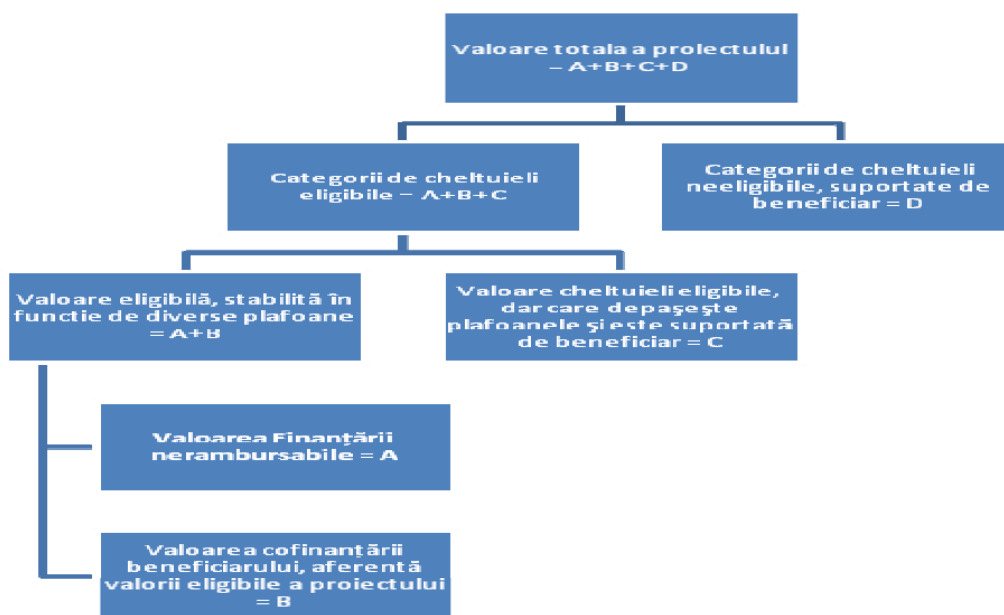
Valoare totala a proiectului = A+B+C+D

Categorii de cheltuieli eligibile = A+B+C

Categorii de cheltuieli neeligibile, suportate de beneficiar = D

Valoare eligibilă, stabilită în functie de diverse plafoane = A+B

Valoare cheltuieli eligibile, dar care depaşeşte plafoanele şi este suportată de beneficiar = C

Valoarea Finanţării nerambursabile = A

Valoarea cofinanţării beneficiarului, aferentă valorii eligibile a proiectului = B